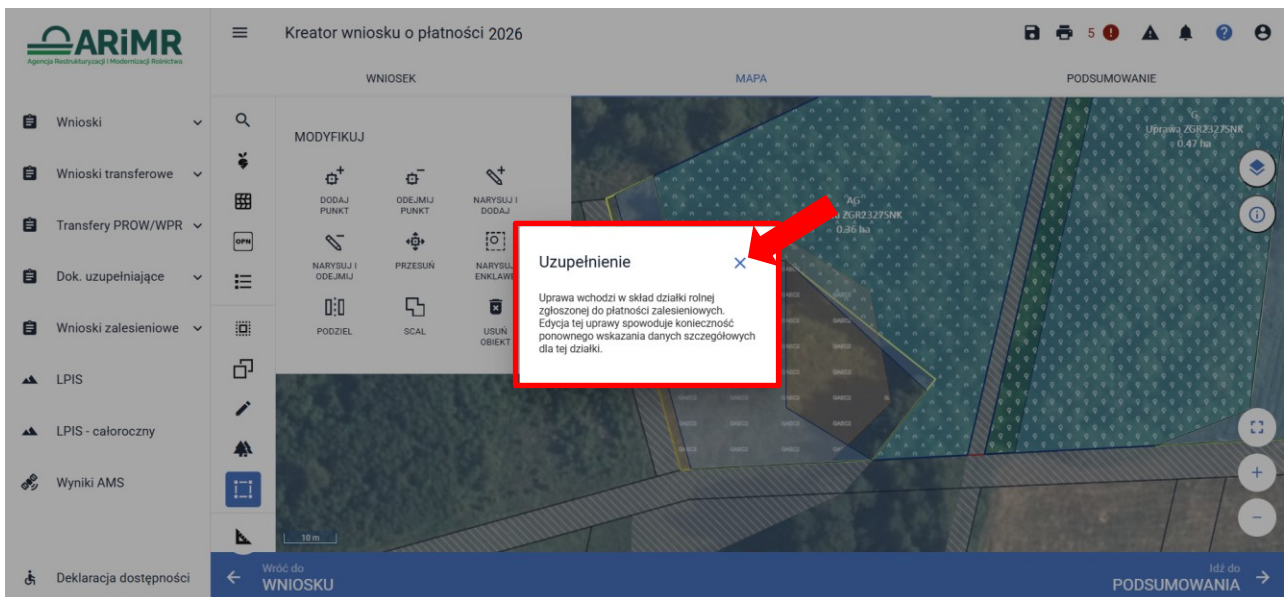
ARiMR
Agencja Restrukturyzacji i Modernizacji Rolnictwa

Kreator wniosku o płatności 2026

5

WNIOSEK
MAPA
PODSUMOWANIE

Wnioski
Wnioski transferowe
Transfery PROW/WPR
Dok. uzupełniające
Wnioski zalesieniowe
LPIS
LPIS - całoroczny
Wyniki AMS
Deklaracja dostępności

OPN

MODYFIKUJ

DODAJ PUNKT
ODEJMIJ PUNKT
NARYSUJ I DODAJ
NARYSUJ I ODEJMIJ
PRZESUŃ
NARYSUJ ENKLAWĘ
PODZIEL
SCAL
USUŃ OBIEKT

G
Uprawa ZGR2327SNK
0.47 ha

AG
Uprawa ZGR2327SNK
0.36 ha

Uzupełnienie

Uprawa wchodzi w skład działki rolnej zgłoszonej do płatności zalesieniowych. Edycja tej uprawy spowoduje konieczność ponownego wskazania danych szczegółowych dla tej działki.

10 m

Wróć do
WNIOSKU

Idź do
PODSUMOWANIA